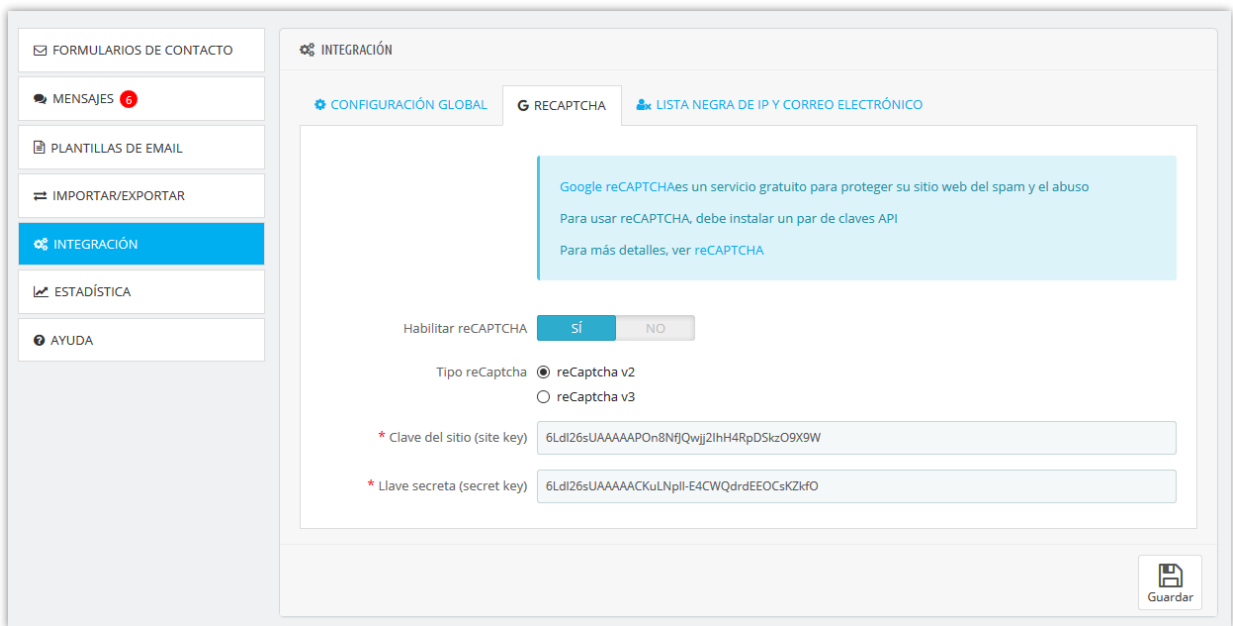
FORMULARIOS DE CONTACTO
MENSAJES 6
PLANTILLAS DE EMAIL
IMPORTAR/EXPORTAR
INTEGRACIÓN
ESTADÍSTICA
AYUDA

INTEGRACIÓN

CONFIGURACIÓN GLOBAL
RECAPTCHA
LISTA NEGRA DE IP Y CORREO ELECTRÓNICO

Google reCAPTCHAes un servicio gratuito para proteger su sitio web del spam y el abuso

Para usar reCAPTCHA, debe instalar un par de claves API

Para más detalles, ver reCAPTCHA

Habilitar reCAPTCHA SÍ NO

Tipo reCaptcha reCaptcha v2
reCaptcha v3

* Clave del sitio (site key) 6Ldl26sUAAAAAPOn8NfJQwjj2IhH4RpDSkzO9X9W

* Llave secreta (secret key) 6Ldl26sUAAAAACKuLNpll-E4CWQdrdEEOCsKZkfO

Guardar